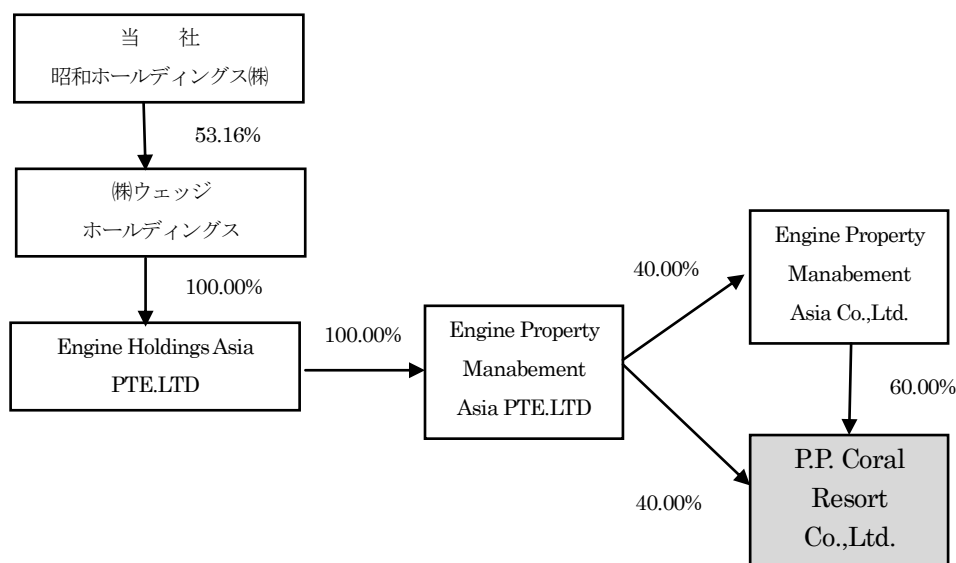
当　社
昭和ホールディングス㈱

53.16%

㈱ウェッジ
ホールディングス

100.00%

Engine Holdings Asia PTE.LTD

100.00%

Engine Property Manabement Asia PTE.LTD

40.00%

Engine Property Manabement Asia Co.,Ltd.

60.00%

40.00%

P.P. Coral Resort Co.,Ltd.